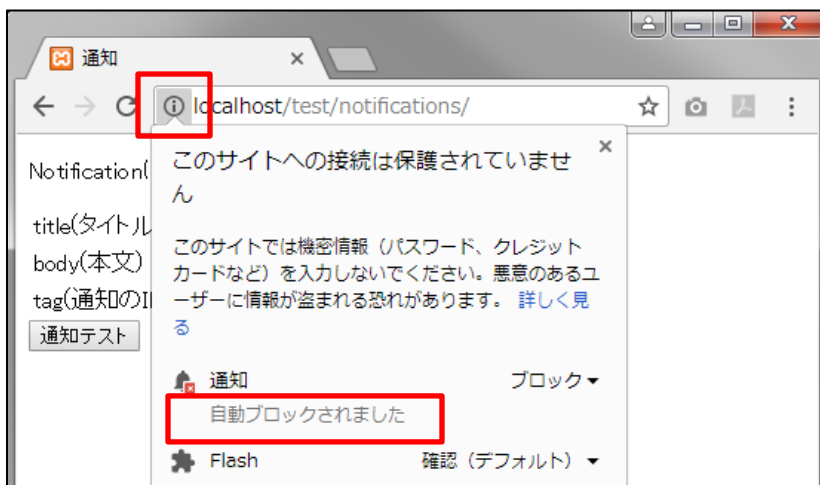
通知 ×

localhost/test/notifications/

Notification(

title(タイトル

body(本文)

tag(通知のI

通知テスト

このサイトへの接続は保護されていません ×

このサイトでは機密情報（パスワード、クレジットカードなど）を入力しないでください。悪意のあるユーザーに情報が盗まれる恐れがあります。 詳しく見る

通知 ブロック

自動ブロックされました

Flash 確認（デフォルト）